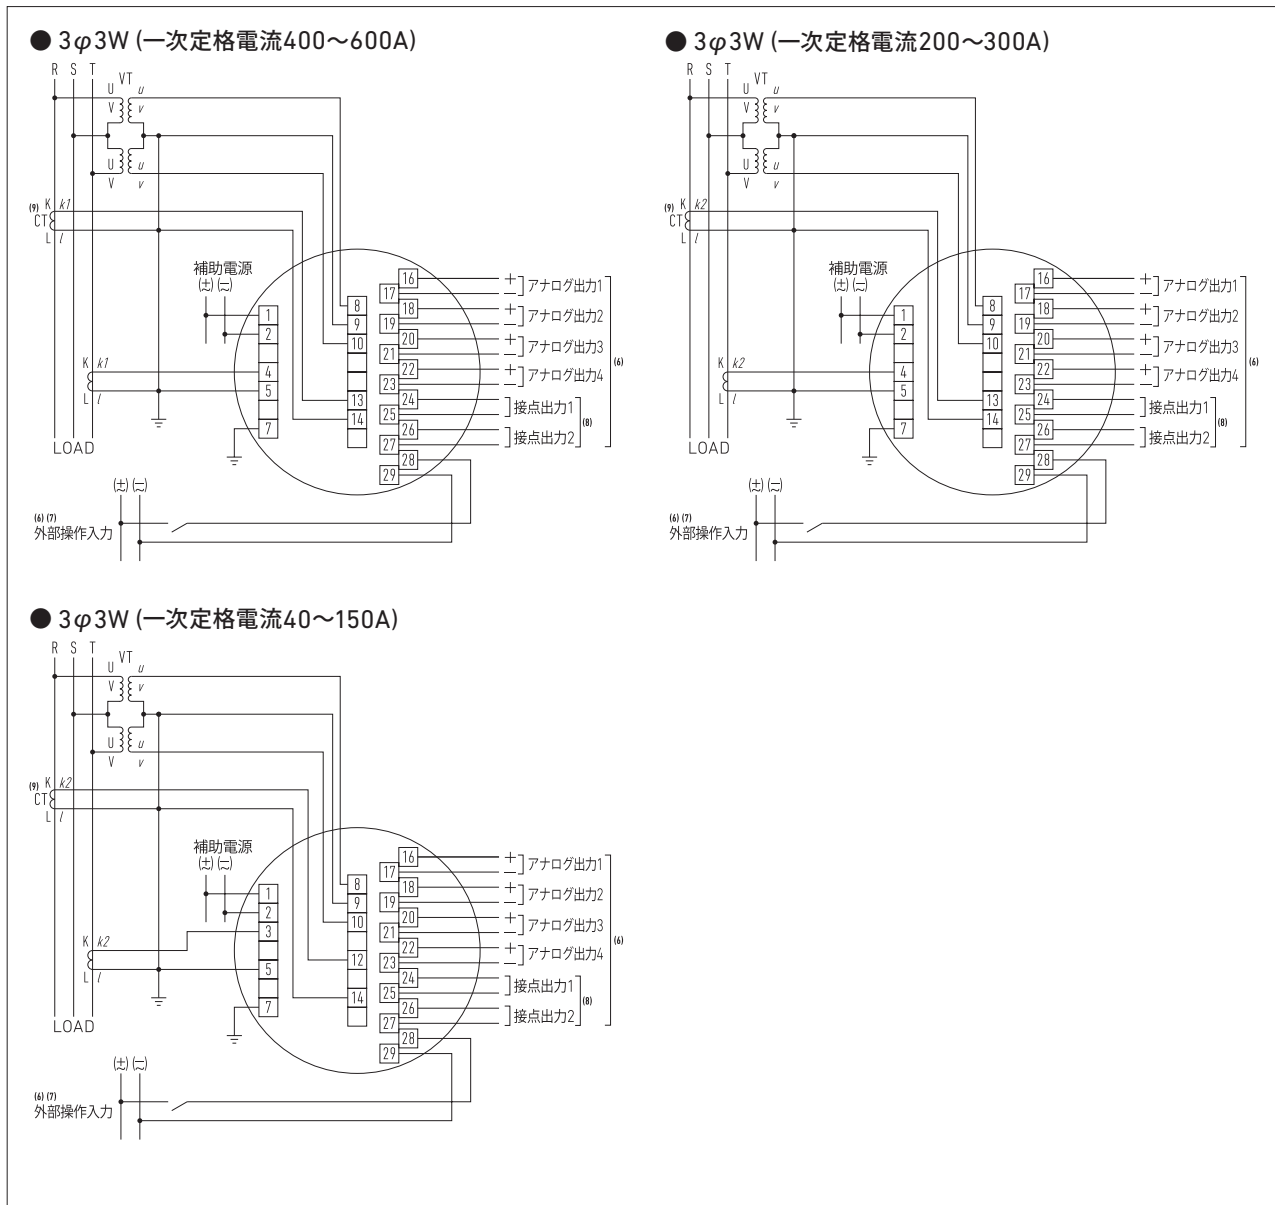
● 3φ3W (一次定格電流400～600A)

R S T
VT
U u
V v
U u
V v
(9) K k1
CT
L l

補助電源
(±) (∓)

1
2
4
5
7

K k1
L l

LOAD

8
9
10
13
14

16
17
18
19
20
21
22
23
24
25
26
27
28
29

+ − アナログ出力1
+ − アナログ出力2
+ − アナログ出力3
+ − アナログ出力4
接点出力1
接点出力2
(6)
(8)

(±) (∓)
(6) (7)
外部操作入力

● 3φ3W (一次定格電流200～300A)

R S T
VT
U u
V v
U u
V v
(9) K k2
CT
L l

補助電源
(±) (∓)

1
2
4
5
7

K k2
L l

LOAD

8
9
10
13
14

16
17
18
19
20
21
22
23
24
25
26
27
28
29

+ − アナログ出力1
+ − アナログ出力2
+ − アナログ出力3
+ − アナログ出力4
接点出力1
接点出力2
(6)
(8)

(±) (∓)
(6) (7)
外部操作入力

● 3φ3W (一次定格電流40～150A)

R S T
VT
U u
V v
U u
V v
(9) K k2
CT
L l

補助電源
(±) (∓)

1
2
3
5
7

K k2
L l

LOAD

8
9
10
12
14

16
17
18
19
20
21
22
23
24
25
26
27
28
29

+ − アナログ出力1
+ − アナログ出力2
+ − アナログ出力3
+ − アナログ出力4
接点出力1
接点出力2
(6)
(8)

(±) (∓)
(6) (7)
外部操作入力